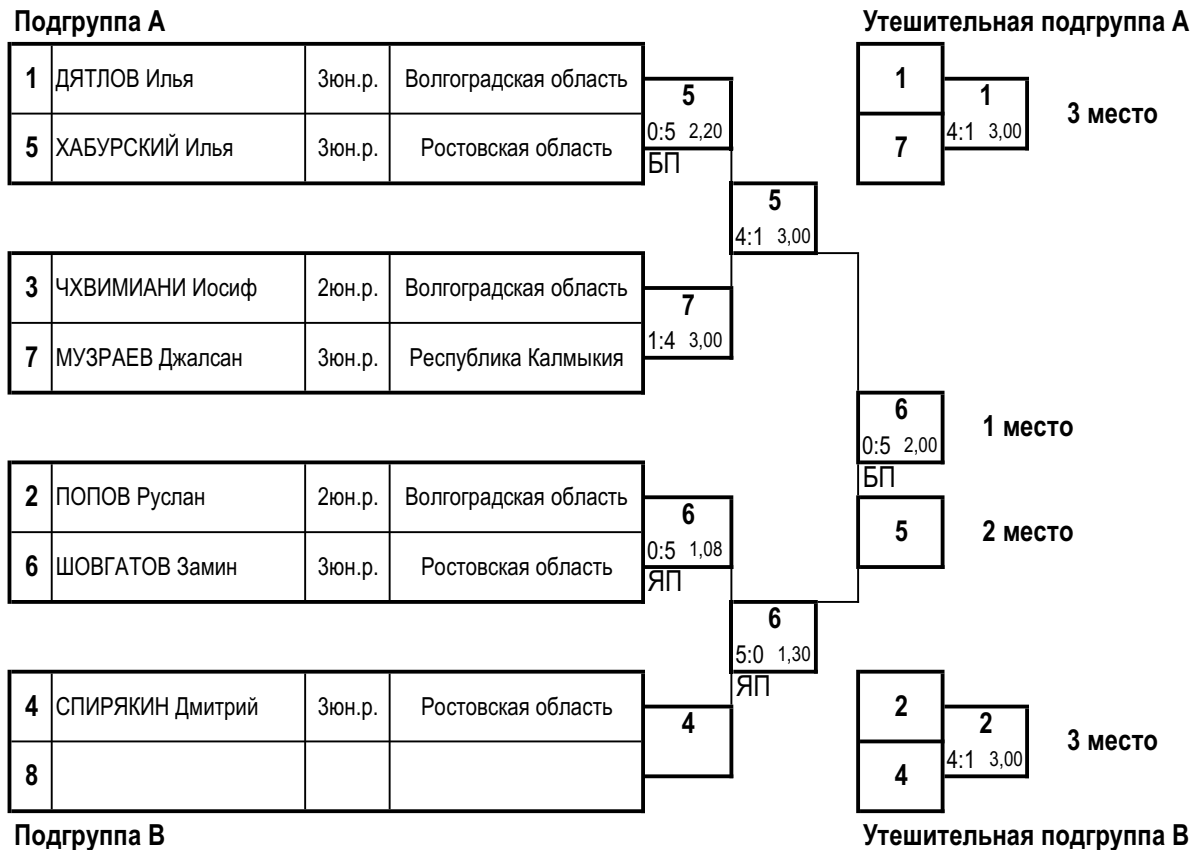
Подгруппа А

Утешительная подгруппа А

| 1 | ДЯТЛОВ Илья | 3юн.р. | Волгоградская область |
|---|---|---|---|
| 5 | ХАБУРСКИЙ Илья | 3юн.р. | Ростовская область |

5
0:5 2,20
БП

| 3 | ЧХВИМИАНИ Иосиф | 2юн.р. | Волгоградская область |
|---|---|---|---|
| 7 | МУЗРАЕВ Джалсан | 3юн.р. | Республика Калмыкия |

7
1:4 3,00

5
4:1 3,00

| 2 | ПОПОВ Руслан | 2юн.р. | Волгоградская область |
|---|---|---|---|
| 6 | ШОВГАТОВ Замин | 3юн.р. | Ростовская область |

6
0:5 1,08
ЯП

| 4 | СПИРЯКИН Дмитрий | 3юн.р. | Ростовская область |
|---|---|---|---|
| 8 | | | |

4

6
5:0 1,30
ЯП

6
0:5 2,00
БП

1 место

5

2 место

1
7

1
4:1 3,00

3 место

2
4

2
4:1 3,00

3 место

Подгруппа В

Утешительная подгруппа В